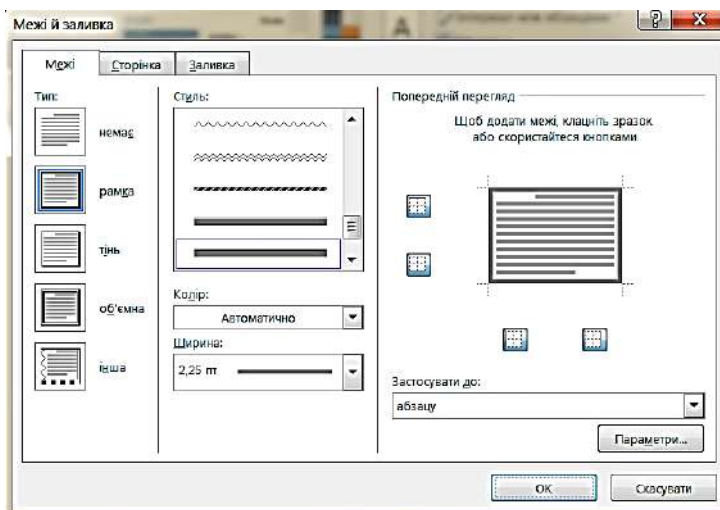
Межі й заливка

?

X

Межі

Сторінка

Заливка

Тип:

немає

рамка

тінь

об'ємна

інша

Стиль:

Колір:

Автоматично

Ширина:

2,25 пт

Попередній перегляд

Щоб додати межі, клацніть зразок або скористайтеся кнопками

Застосувати до:

абзацу

Параметри...

OK

Скасувати